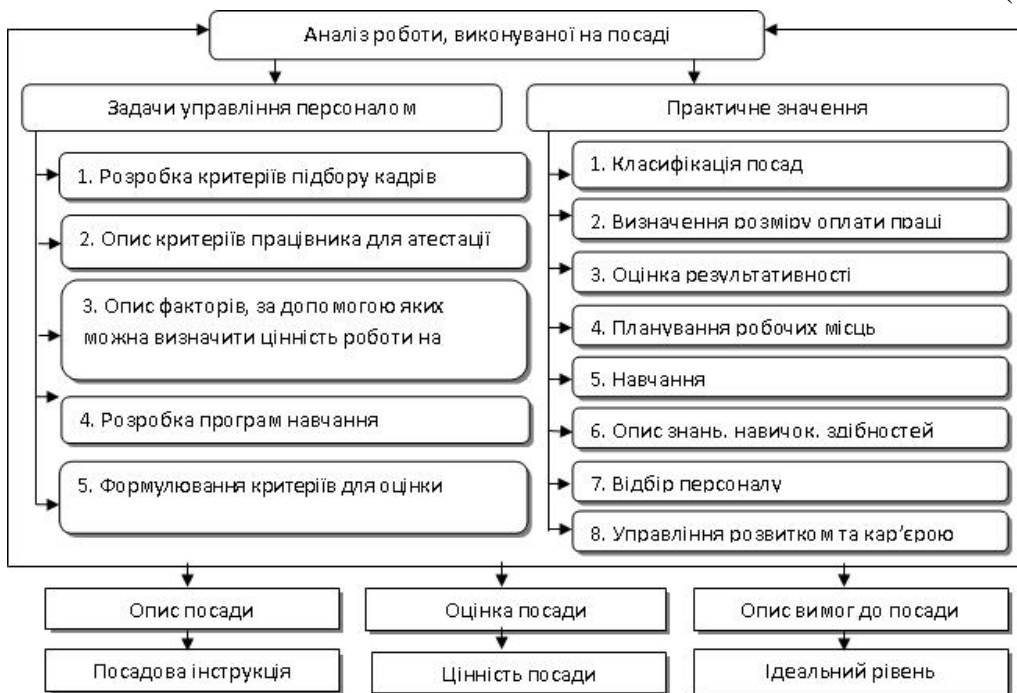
Аналіз роботи, виконуваної на посаді

Задачи управління персоналом

1. Розробка критеріїв підбору кадрів

2. Опис критеріїв працівника для атестації

3. Опис факторів, за допомогою яких можна визначити цінність роботи на

4. Розробка програм навчання

5. Формулювання критеріїв для оцінки

Практичне значення

1. Класифікація посад

2. Визначення розміру оплати праці

3. Оцінка результативності

4. Планування робочих місць

5. Навчання

6. Опис знань, навичок, здібностей

7. Відбір персоналу

8. Управління розвитком та кар'єрою

Опис посади

Посадова інструкція

Оцінка посади

Цінність посади

Опис вимог до посади

Ідеальний рівень